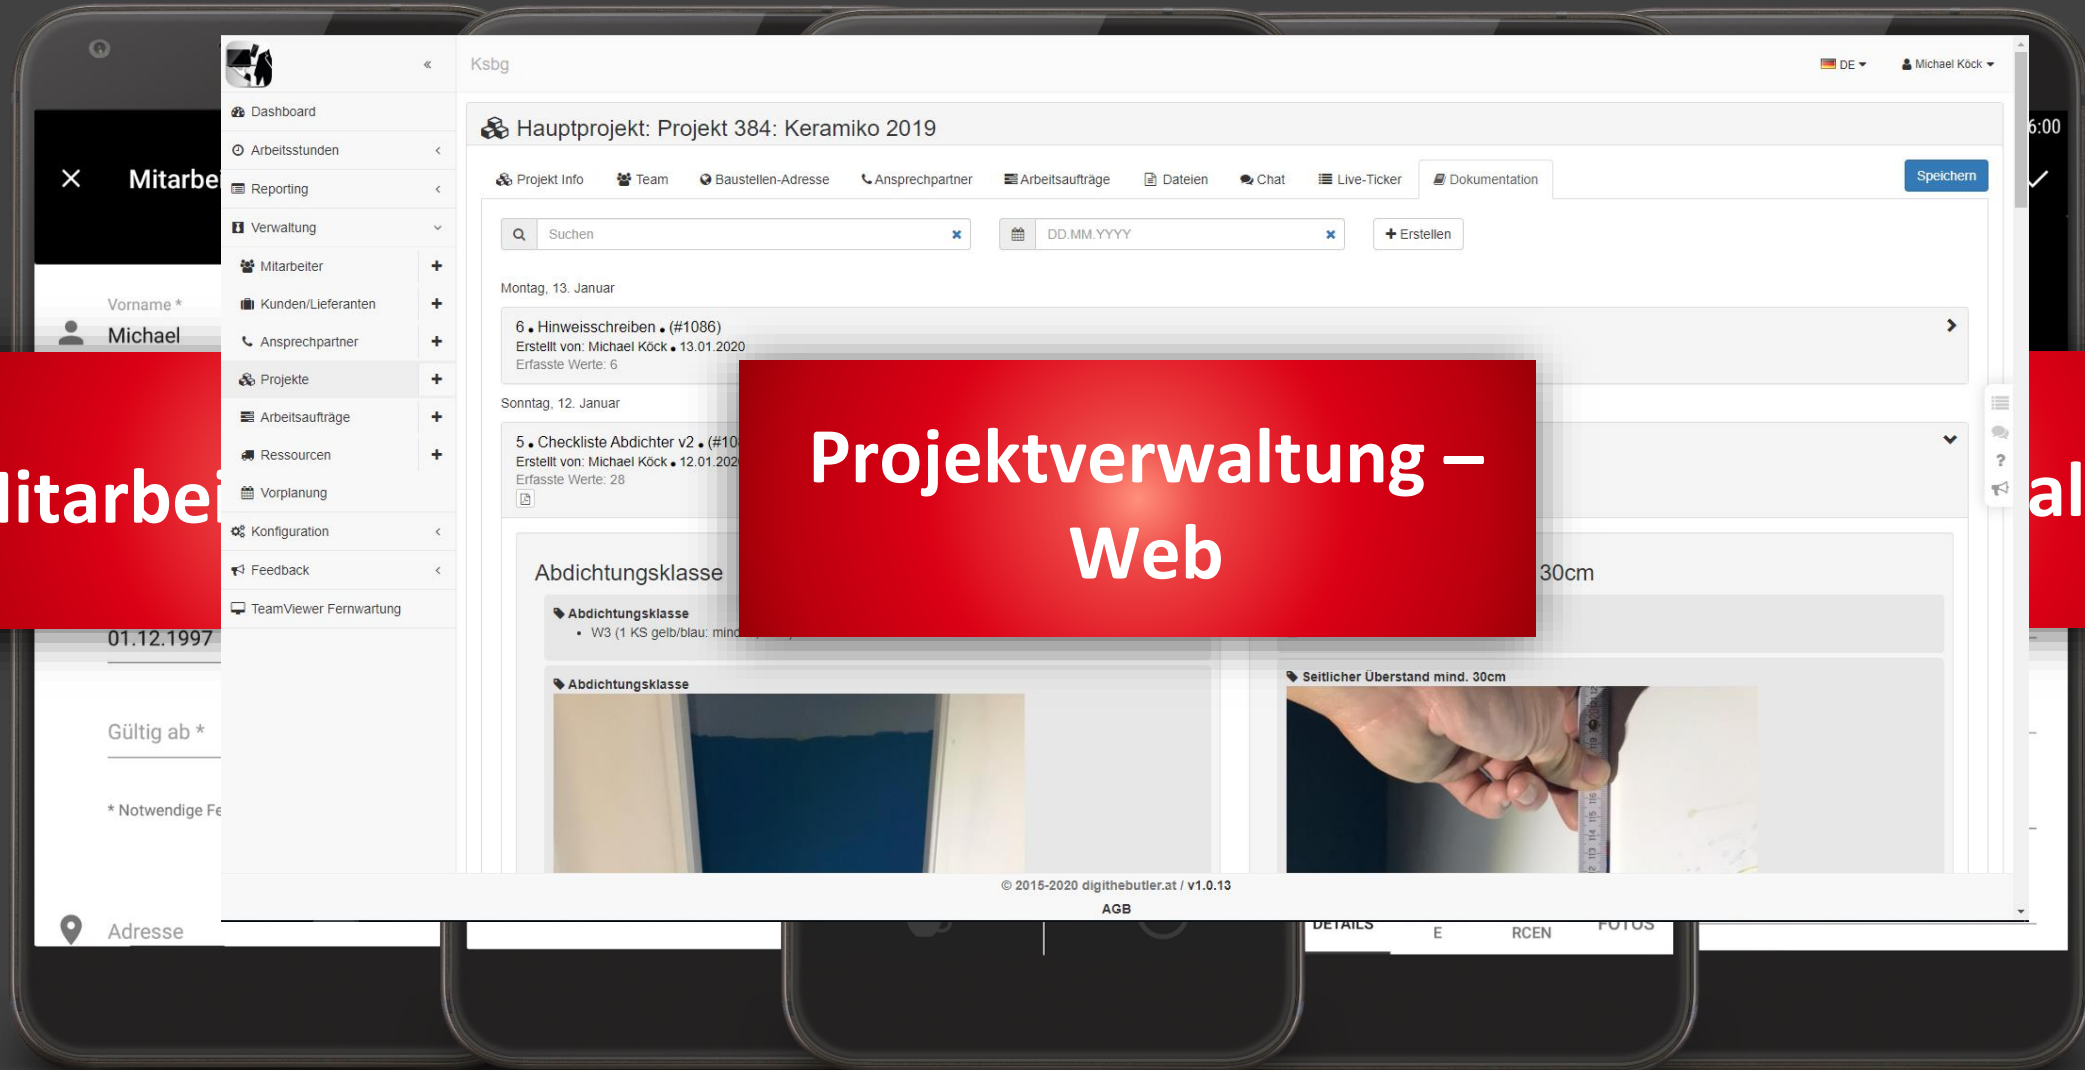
Mitarbe

Vorname *

Michael

litarbei

01.12.1997

Gültig ab *

* Notwendige Fe

Adresse

6:00

al

«

Ksbg

DE

Michael Köck

Dashboard

Arbeitsstunden

Reporting

Verwaltung

Mitarbeiter

Kunden/Lieferanten

Ansprechpartner

Projekte

Arbeitsaufträge

Ressourcen

Vorplanung

Konfiguration

Feedback

TeamViewer Fernwartung

Hauptprojekt: Projekt 384: Keramiko 2019

Projekt Info | Team | Baustellen-Adresse | Ansprechpartner | Arbeitsaufträge | Dateien | Chat | Live-Ticker | Dokumentation

Speichern

Suchen

DD.MM.YYYY

Erstellen

Montag, 13. Januar

6 • Hinweisschreiben • (#1086)
Erstellt von: Michael Köck • 13.01.2020
Erfasste Werte: 6

Sonntag, 12. Januar

5 • Checkliste Abdichter v2 • (#10
Erstellt von: Michael Köck • 12.01.202
Erfasste Werte: 28

Abdichtungsklasse

30cm

Abdichtungsklasse
• W3 (1 KS gelb/blau: mind

Abdichtungsklasse

Seitlicher Überstand mind. 30cm

Projektverwaltung – Web

© 2015-2020 digithebutler.at / v1.0.13

AGB

DETAILS

E

RCEN

FOTOS